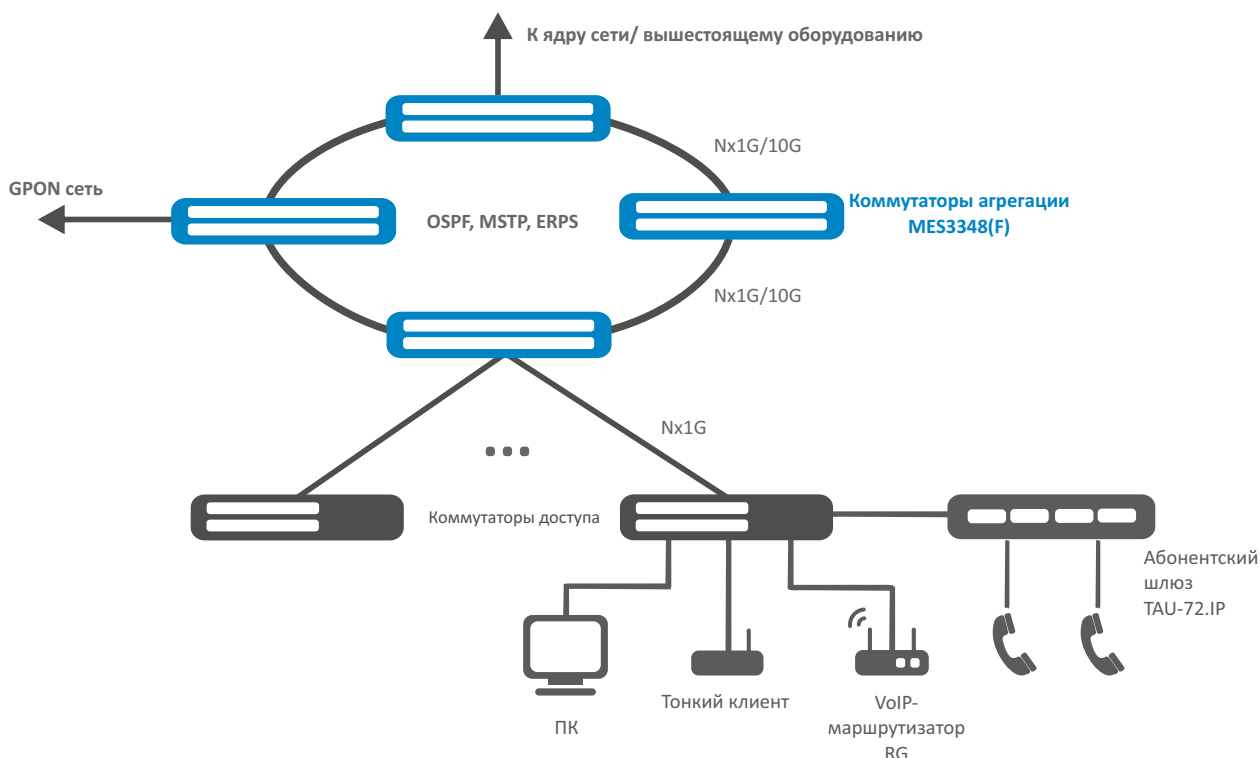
К ядру сети/ вышестоящему оборудованию

Nx1G/10G

GPON сеть

OSPF, MSTP, ERPS

Коммутаторы агрегации MES3348(F)

Nx1G/10G

Nx1G

Коммутаторы доступа

Абонентский шлюз TAU-72.IP

ПК

Тонкий клиент

VoIP-маршрутизатор RG